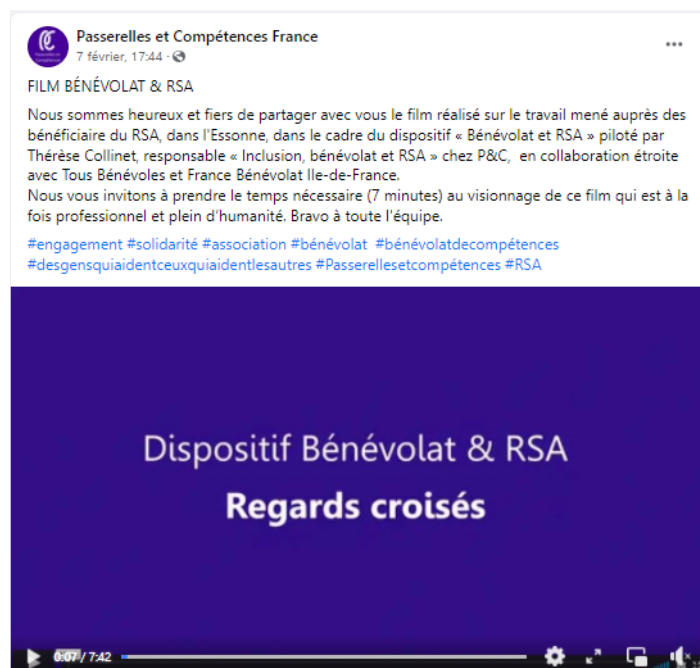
Passerelles et Compétences France
7 février, 17:44 ·

FILM BÉNÉVOLAT & RSA

Nous sommes heureux et fiers de partager avec vous le film réalisé sur le travail mené auprès des bénéficiaire du RSA, dans l'Essonne, dans le cadre du dispositif « Bénévolat et RSA » piloté par Thérèse Collinet, responsable « Inclusion, bénévolat et RSA » chez P&C, en collaboration étroite avec Tous Bénévoles et France Bénévolat Ile-de-France.
Nous vous invitons à prendre le temps nécessaire (7 minutes) au visionnage de ce film qui est à la fois professionnel et plein d'humanité. Bravo à toute l'équipe.

#engagement #solidarité #association #bénévolat #bénévolatdecompétences #desgensquiaidentceuxquiaidentlesautres #Passerellesetcompétences #RSA

Dispositif Bénévolat & RSA
Regards croisés

0:07 / 7:42